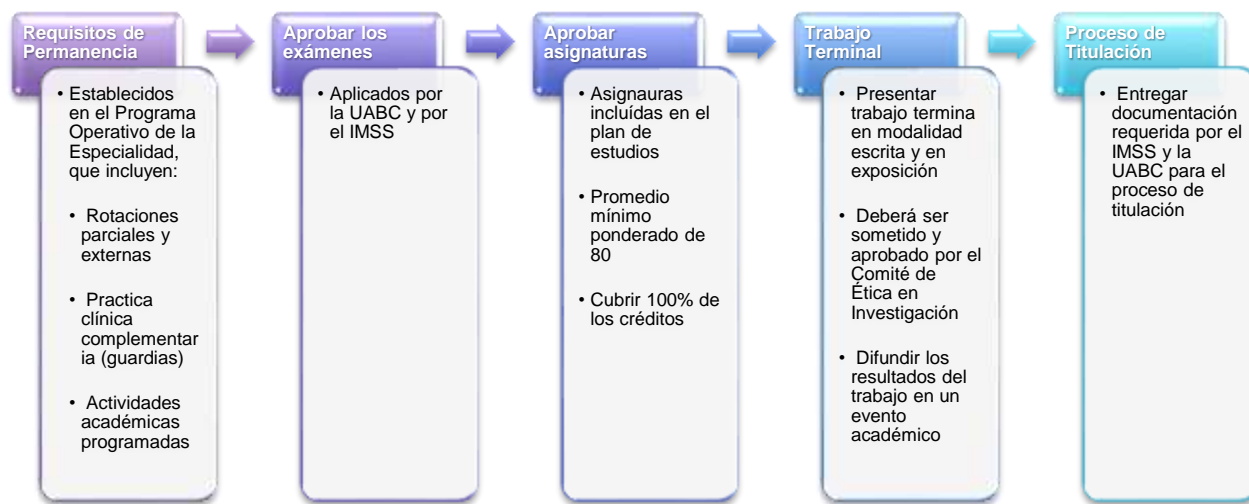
Requisitos de Permanencia

• Establecidos en el Programa Operativo de la Especialidad, que incluyen:

• Rotaciones parciales y externas

• Practica clínica complementar ia (guardias)

• Actividades académicas programadas

Aprobar los exámenes

• Aplicados por la UABC y por el IMSS

Aprobar asignaturas

• Asignauras incluídas en el plan de estudios

• Promedio mínimo ponderado de 80

• Cubrir 100% de los créditos

Trabajo Terminal

• Presentar trabajo termina en modalidad escrita y en exposición

• Deberá ser sometido y aprobado por el Comité de Ética en Investigación

• Difundir los resultados del trabajo en un evento académico

Proceso de Titulación

• Entregar documentación requerida por el IMSS y la UABC para el proceso de titulación